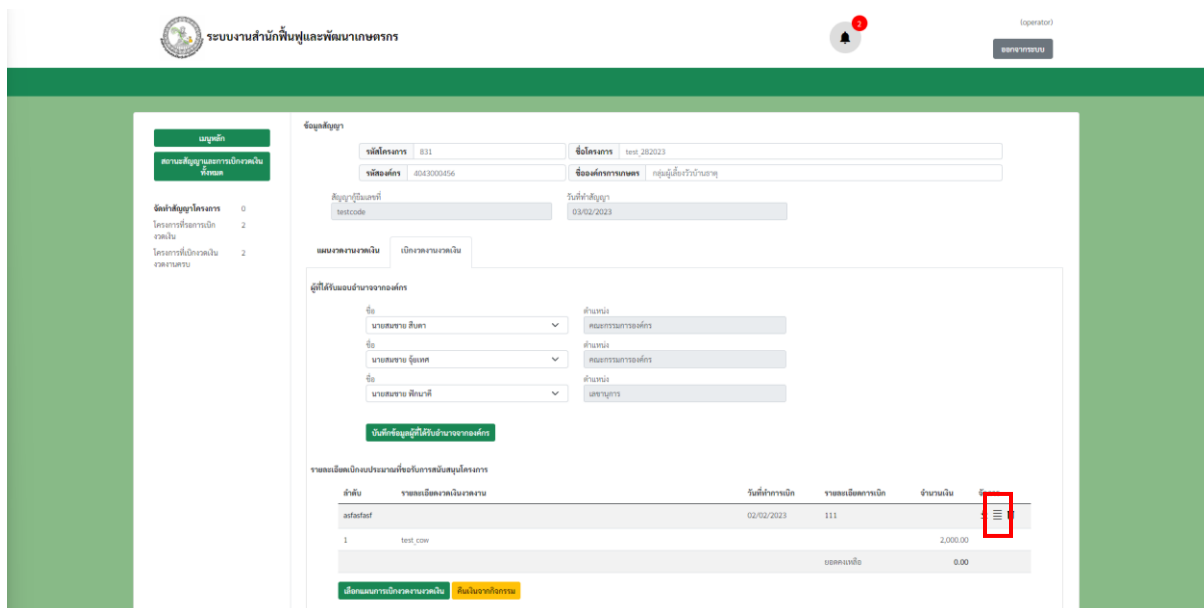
ระบบงานสำนักฟื้นฟูและพัฒนาเกษตรกร

2

(operator)

ออกจากระบบ

เมนูหลัก

สถานะสัญญาและการเบิกงวดเงินทั้งหมด

จัดทำสัญญาโครงการ 0

โครงการที่รอการเบิกงวดเงิน 2

โครงการที่เบิกงวดเงินงวดงานครบ 2

ข้อมูลสัญญา

| รหัสโครงการ | 831 | ชื่อโครงการ | test_282023 |
|---|---|---|---|
| รหัสองค์กร | 4043000456 | ชื่อองค์กรเกษตร | กลุ่มผู้เลี้ยงวัวบ้านธาตุ |

สัญญากู้ยืมเลขที่
testcode

วันที่ทำสัญญา
03/02/2023

แผนงวดงานงวดเงิน | เบิกงวดงานงวดเงิน

ผู้ที่ได้รับมอบอำนาจจากองค์กร

ชื่อ
นายสมชาย สินดา
ตำแหน่ง
คณะกรรมการองค์กร

ชื่อ
นายสมชาย รุ่งเทศ
ตำแหน่ง
คณะกรรมการองค์กร

ชื่อ
นายสมชาย ทักษาดี
ตำแหน่ง
เลขานุการ

บันทึกข้อมูลผู้ที่ได้รับอำนาจจากองค์กร

รายละเอียดเบิกงบประมาณที่ขอรับการสนับสนุนโครงการ

| ลำดับ | รายละเอียดงวดเงินงวดงาน | วันที่ทำการเบิก | รายละเอียดการเบิก | จำนวนเงิน | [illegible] |
|---|---|---|---|---|---|
| asfasfasf | | 02/02/2023 | 111 | | |
| 1 | test_cow | | | 2,000.00 | |
| | | | ยอดคงเหลือ | 0.00 | |

เลือกแผนการเบิกงวดงานงวดเงิน | คืนเงินจากกิจกรรม